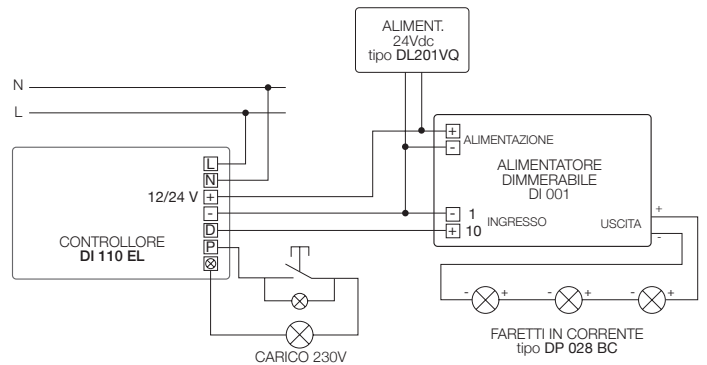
ALIMENT.
24Vdc
tipo **DL201VQ**

N

L

L
N
12/24 V +
-
D
P
⊗

CONTROLLORE
**DI 110 EL**

+ ALIMENTAZIONE
-

ALIMENTATORE
DIMMERABILE
DI 001

- 1
+ 10
INGRESSO

USCITA
+
-

- +
- +
- +

FARETTI IN CORRENTE
tipo **DP 028 BC**

CARICO 230V